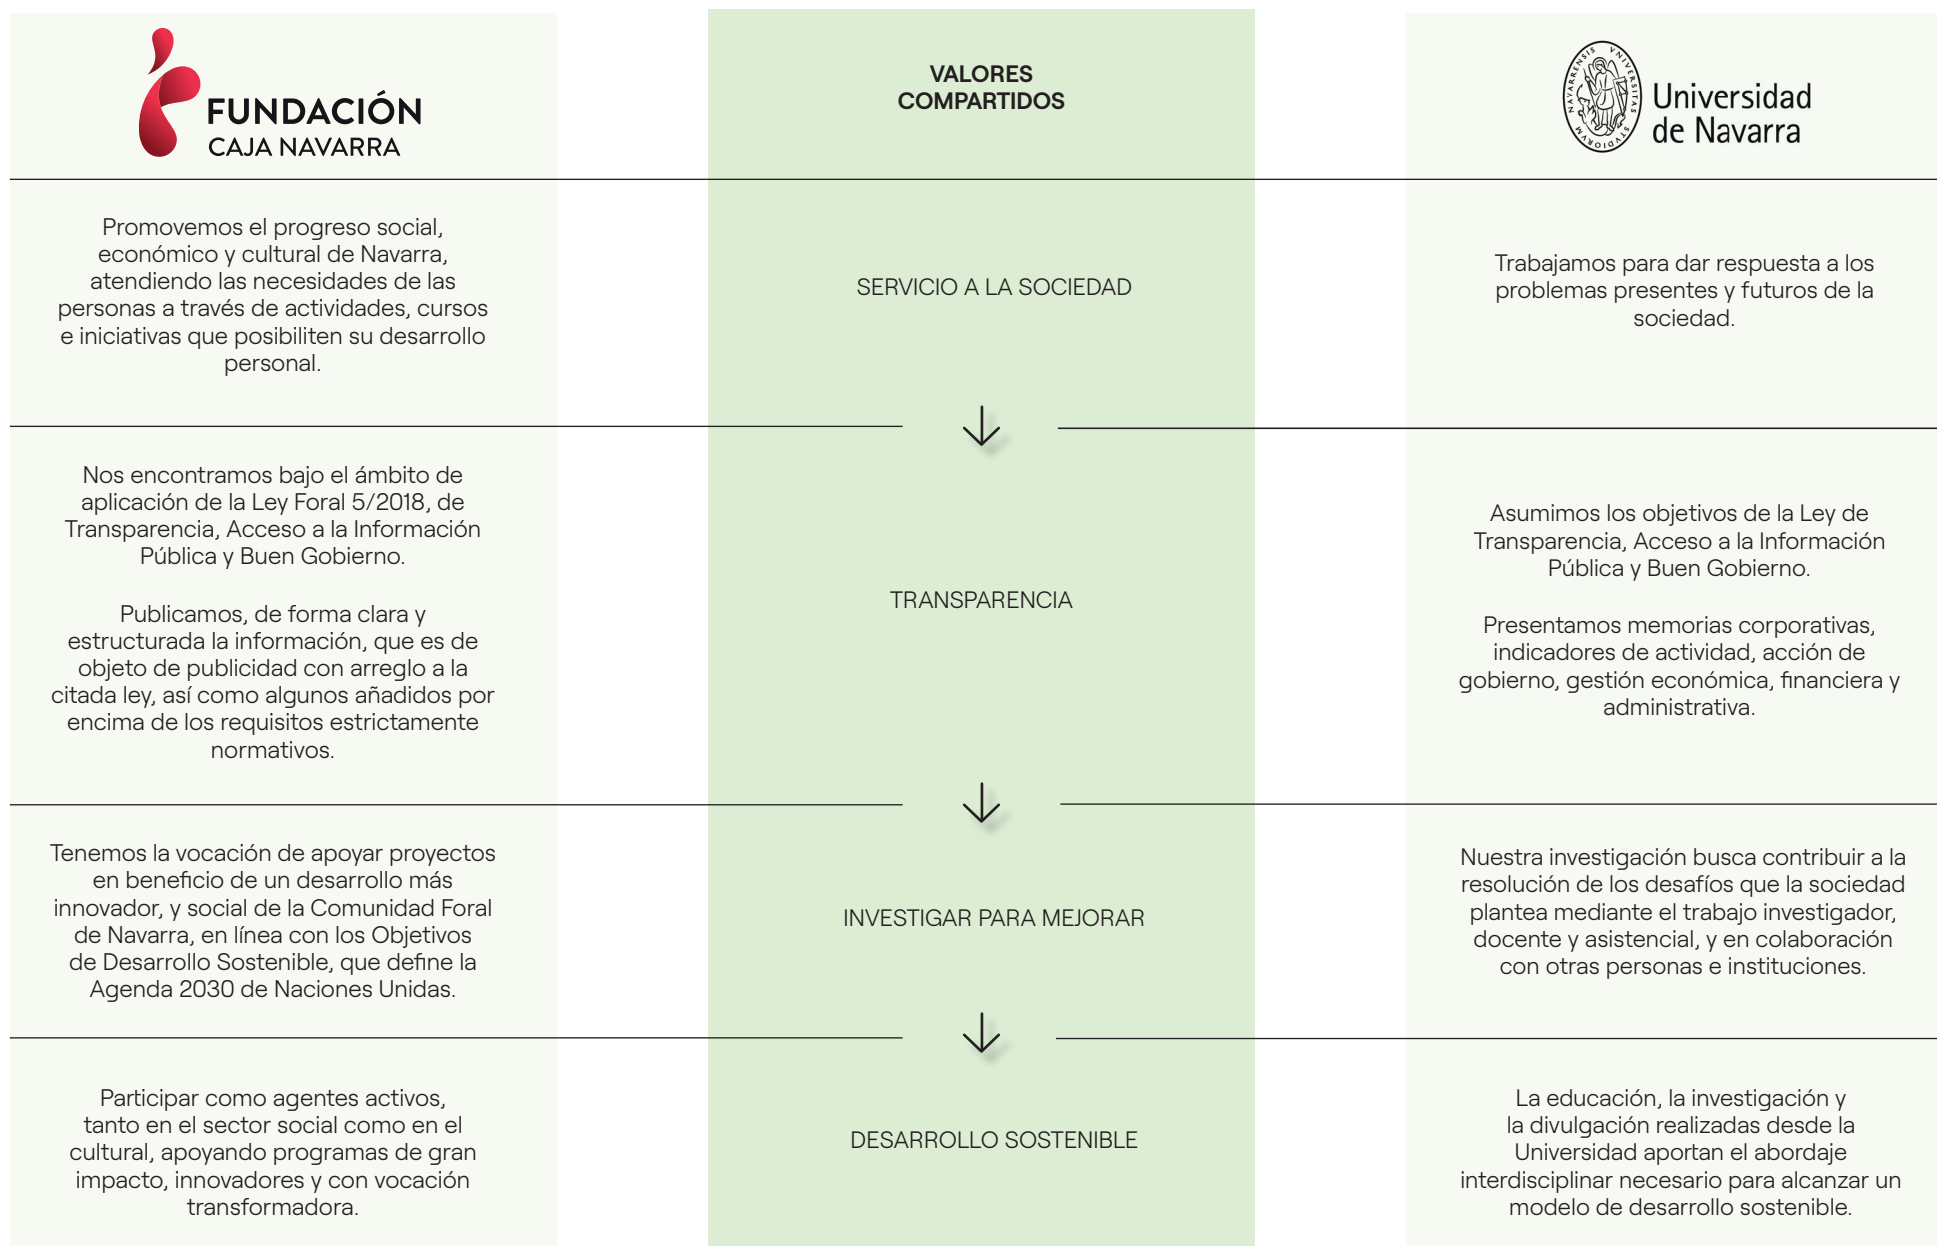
FUNDACIÓN
CAJA NAVARRA

VALORES COMPARTIDOS

UNIVERSITAS NAVARRENSIS STUDIUM
Universidad de Navarra

Promovemos el progreso social, económico y cultural de Navarra, atendiendo las necesidades de las personas a través de actividades, cursos e iniciativas que posibiliten su desarrollo personal.

SERVICIO A LA SOCIEDAD

Trabajamos para dar respuesta a los problemas presentes y futuros de la sociedad.

Nos encontramos bajo el ámbito de aplicación de la Ley Foral 5/2018, de Transparencia, Acceso a la Información Pública y Buen Gobierno.

Publicamos, de forma clara y estructurada la información, que es de objeto de publicidad con arreglo a la citada ley, así como algunos añadidos por encima de los requisitos estrictamente normativos.

TRANSPARENCIA

Asumimos los objetivos de la Ley de Transparencia, Acceso a la Información Pública y Buen Gobierno.

Presentamos memorias corporativas, indicadores de actividad, acción de gobierno, gestión económica, financiera y administrativa.

Tenemos la vocación de apoyar proyectos en beneficio de un desarrollo más innovador, y social de la Comunidad Foral de Navarra, en línea con los Objetivos de Desarrollo Sostenible, que define la Agenda 2030 de Naciones Unidas.

INVESTIGAR PARA MEJORAR

Nuestra investigación busca contribuir a la resolución de los desafíos que la sociedad plantea mediante el trabajo investigador, docente y asistencial, y en colaboración con otras personas e instituciones.

Participar como agentes activos, tanto en el sector social como en el cultural, apoyando programas de gran impacto, innovadores y con vocación transformadora.

DESARROLLO SOSTENIBLE

La educación, la investigación y la divulgación realizadas desde la Universidad aportan el abordaje interdisciplinar necesario para alcanzar un modelo de desarrollo sostenible.